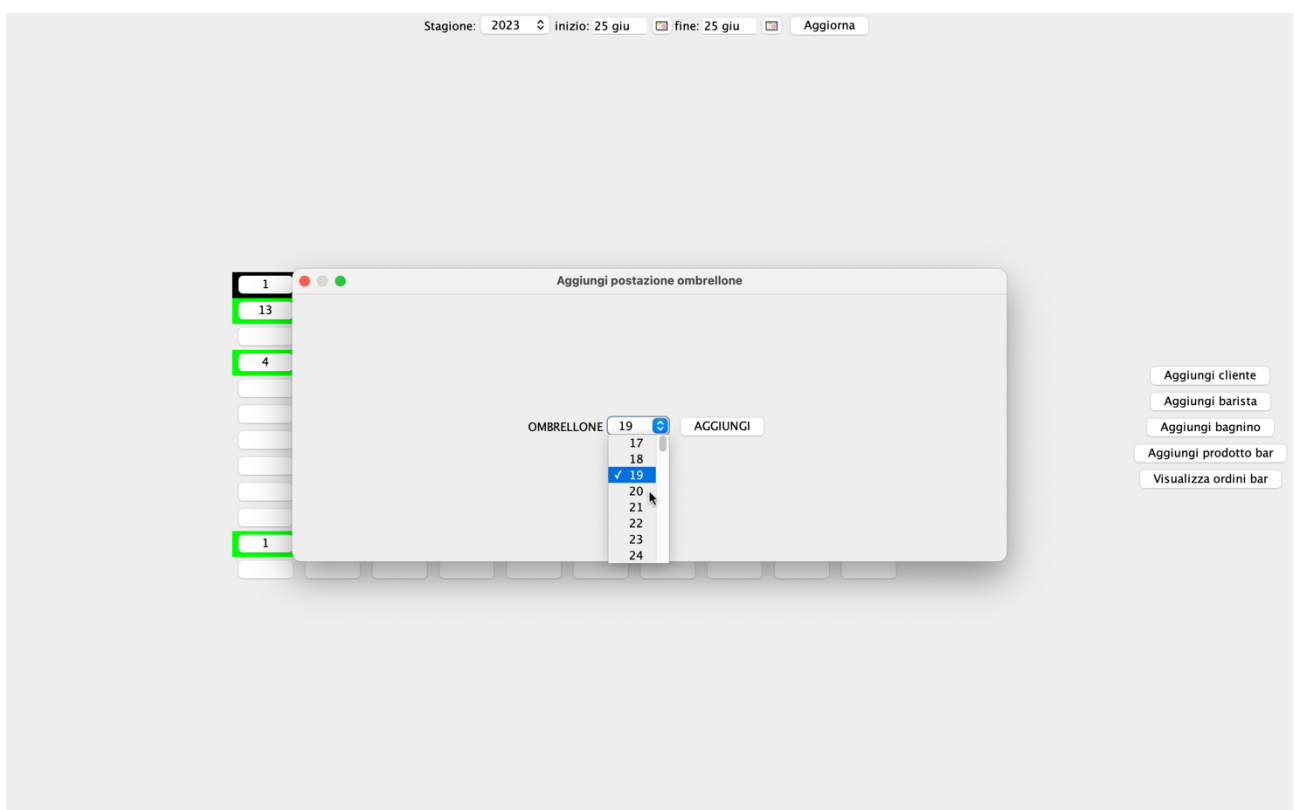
Stagione: 2023 inizio: 25 giu fine: 25 giu Aggiorna

1
13
4
1

Aggiungi postazione ombrellone

OMBRELLONE 19 AGGIUNGI

17
18
✓ 19
20
21
22
23
24

Aggiungi cliente
Aggiungi barista
Aggiungi bagnino
Aggiungi prodotto bar
Visualizza ordini bar